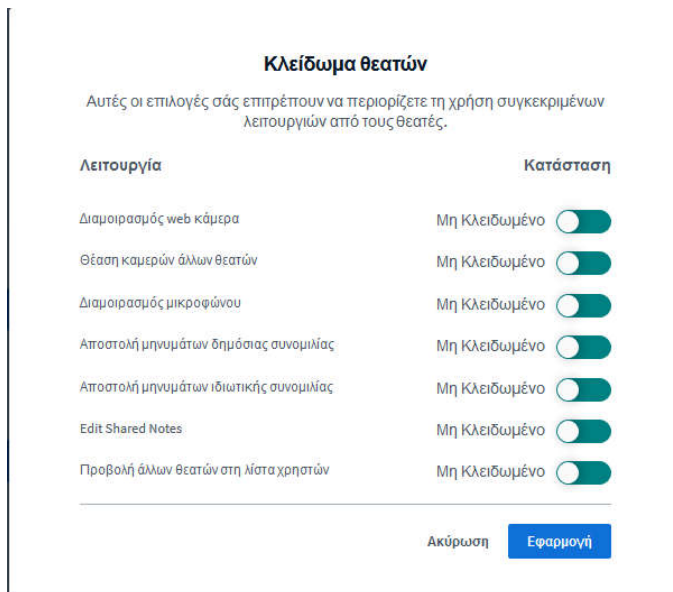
Κλείδωμα θεατών

Αυτές οι επιλογές σάς επιτρέπουν να περιορίζετε τη χρήση συγκεκριμένων λειτουργιών από τους θεατές.

| Λειτουργία | Κατάσταση |
|---|---|
| Διαμοιρασμός web κάμερα | Μη Κλειδωμένο |
| Θέαση καμερών άλλων θεατών | Μη Κλειδωμένο |
| Διαμοιρασμός μικροφώνου | Μη Κλειδωμένο |
| Αποστολή μηνυμάτων δημόσιας συνομιλίας | Μη Κλειδωμένο |
| Αποστολή μηνυμάτων ιδιωτικής συνομιλίας | Μη Κλειδωμένο |
| Edit Shared Notes | Μη Κλειδωμένο |
| Προβολή άλλων θεατών στη λίστα χρηστών | Μη Κλειδωμένο |

Ακύρωση Εφαρμογή